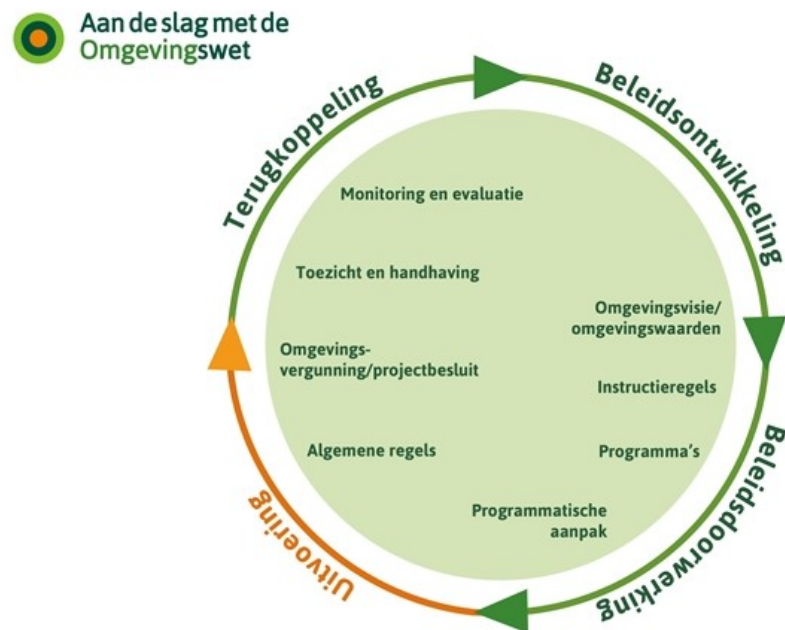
Aan de slag met de Omgevingswet

Terugkoppeling

Beleidsontwikkeling

Beleidsdoorwerking

Uitvoering

Monitoring en evaluatie

Toezicht en handhaving

Omgevingsvisie/ omgevingswaarden

Omgevingsvergunning/projectbesluit

Instructieregels

Algemene regels

Programma's

Programmatische aanpak